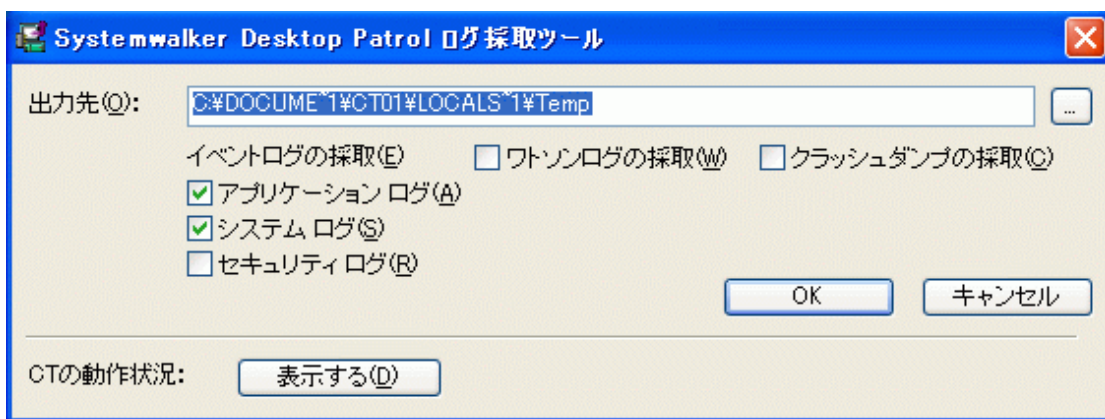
Systemwalker Desktop Patrol ログ採取ツール

出力先(O): C:¥DOCUME~1¥CT01¥LOCALS~1¥Temp ...

イベントログの採取(E)
ワトソンログの採取(W)
クラッシュダンプの採取(C)
アプリケーション ログ(A)
システム ログ(S)
セキュリティ ログ(R)

OK
キャンセル

CTの動作状況: 表示する(D)